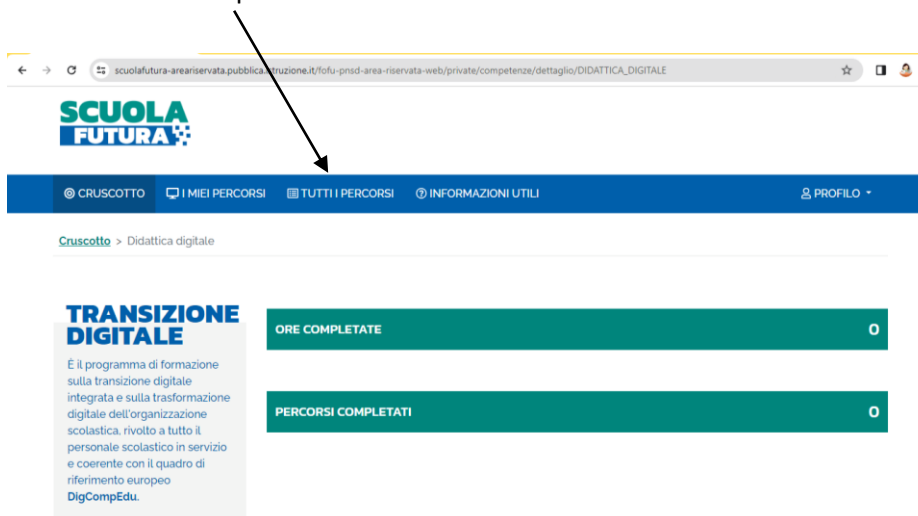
scuolafutura-areariservata.pubblica.istruzione.it/fofu-pnsd-area-riservata-web/private/competenze/dettaglio/DIDATTICA_DIGITALE

SCUOLA FUTURA

CRUSCOTTO I MIEI PERCORSI TUTTI I PERCORSI INFORMAZIONI UTILI PROFILO

Cruscotto > Didattica digitale

TRANSIZIONE DIGITALE

È il programma di formazione sulla transizione digitale integrata e sulla trasformazione digitale dell'organizzazione scolastica, rivolto a tutto il personale scolastico in servizio e coerente con il quadro di riferimento europeo DigCompEdu.

ORE COMPLETATE 0

PERCORSI COMPLETATI 0